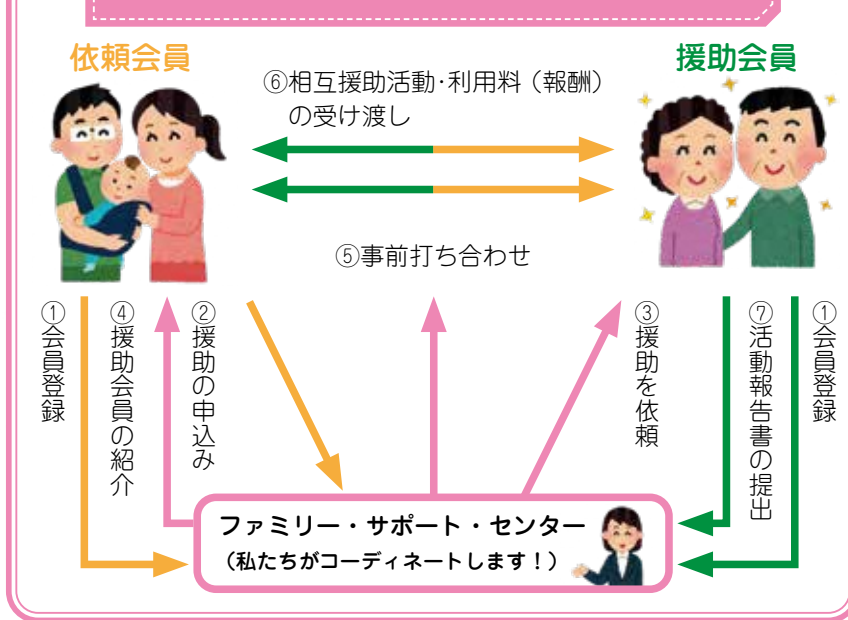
依頼会員

援助会員

⑥相互援助活動・利用料（報酬）の受け渡し

⑤事前打ち合わせ

①会員登録

④援助会員の紹介

②援助の申込み

③援助を依頼

⑦活動報告書の提出

①会員登録

ファミリー・サポート・センター
（私たちがコーディネートします！）